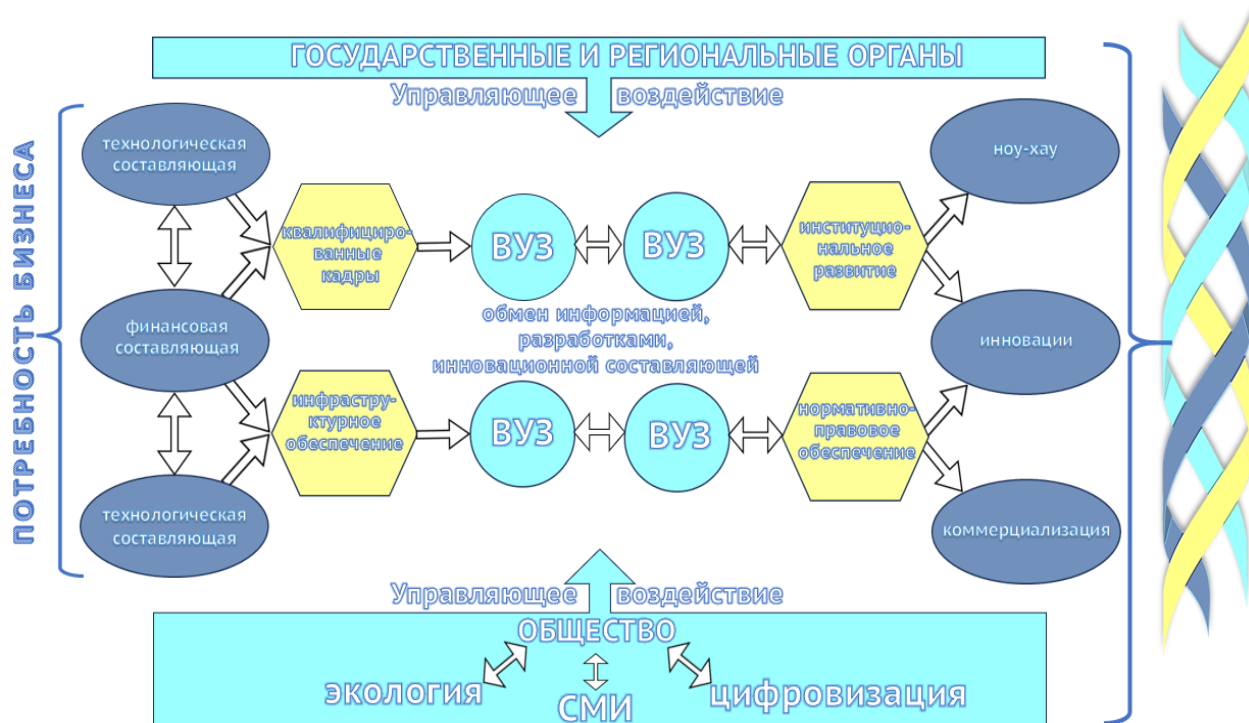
ГОСУДАРСТВЕННЫЕ И РЕГИОНАЛЬНЫЕ ОРГАНЫ

Управляющее воздействие

ПОТРЕБНОСТЬ БИЗНЕСА

технологическая составляющая

финансовая составляющая

технологическая составляющая

квалифицированные кадры

инфраструктурное обеспечение

ВУЗ

ВУЗ

обмен информацией, разработками, инновационной составляющей

ВУЗ

ВУЗ

институциональное развитие

нормативно-правовое обеспечение

ноу-хау

инновации

коммерциализация

Управляющее воздействие

ОБЩЕСТВО

экология

СМИ

цифровизация